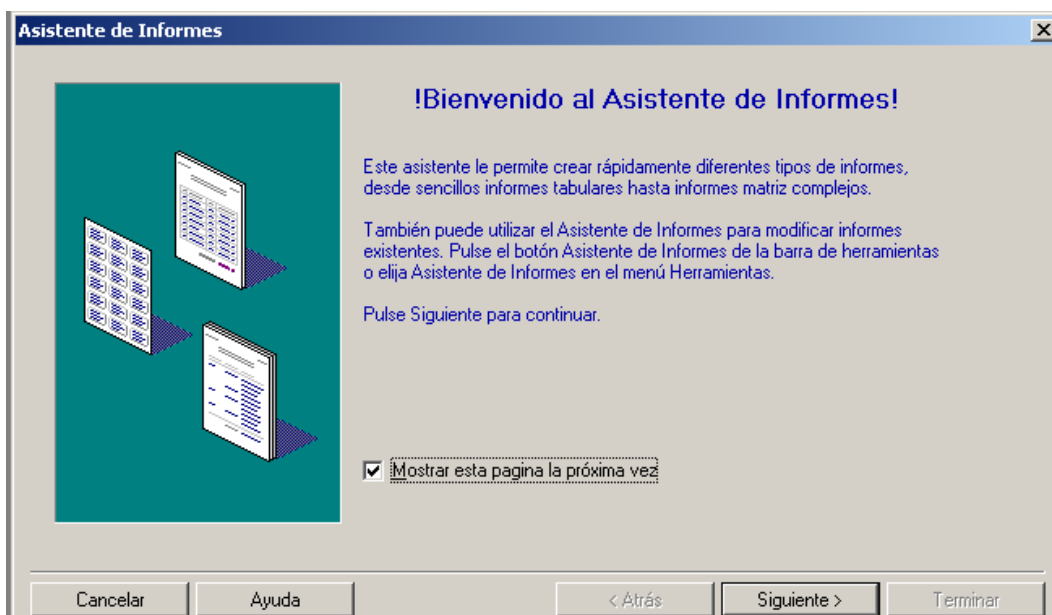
Asistente de Informes

!Bienvenido al Asistente de Informes!

Este asistente le permite crear rápidamente diferentes tipos de informes, desde sencillos informes tabulares hasta informes matriz complejos.

También puede utilizar el Asistente de Informes para modificar informes existentes. Pulse el botón Asistente de Informes de la barra de herramientas o elija Asistente de Informes en el menú Herramientas.

Pulse Siguiente para continuar.

Mostrar esta pagina la próxima vez

Cancelar Ayuda < Atrás Siguiente > Terminar